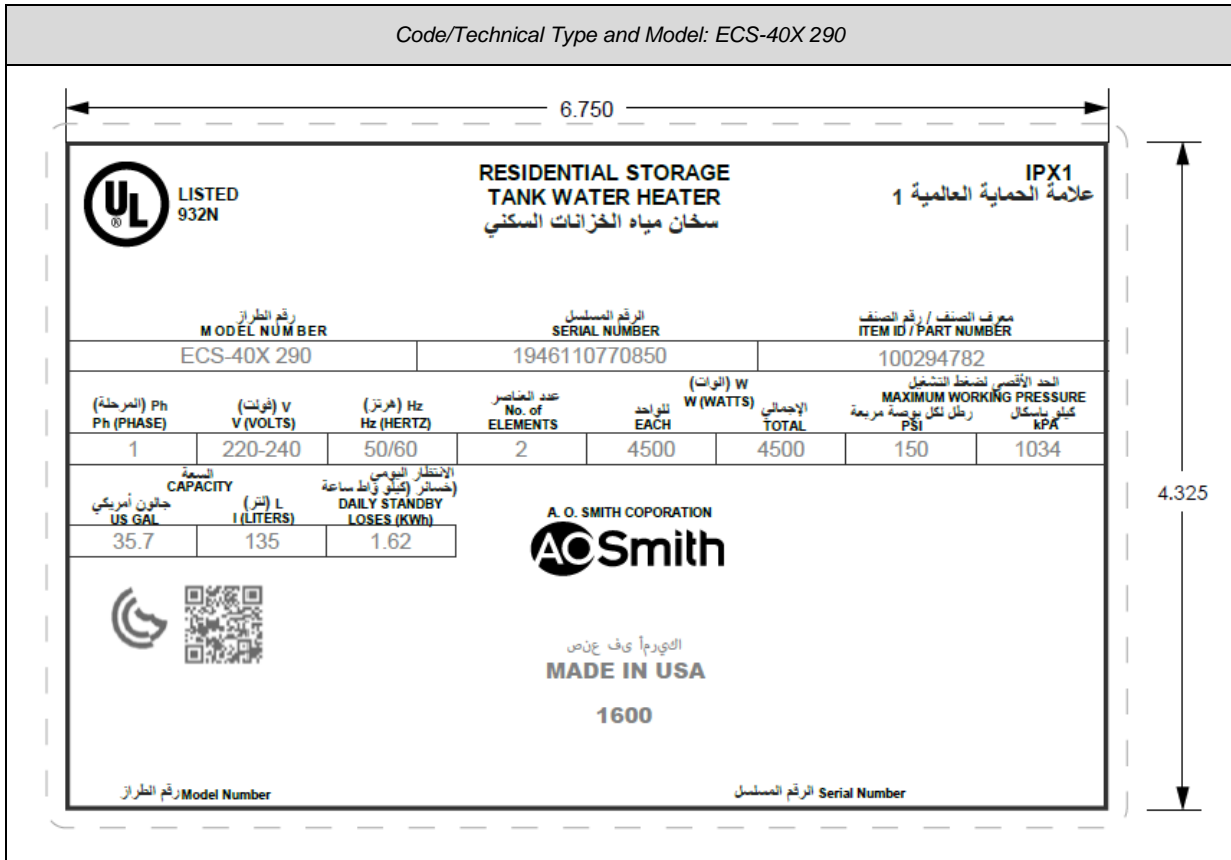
Code/Technical Type and Model: ECS-40X 290

6.750

4.325

UL LISTED 932N

RESIDENTIAL STORAGE TANK WATER HEATER
سخان مياه الخزانات السكني

IPX1
علامة الحماية العالمية 1

| رقم الطراز MODEL NUMBER | الرقم المسلسل SERIAL NUMBER | معرف الصنف / رقم الصنف ITEM ID / PART NUMBER |
|---|---|---|
| ECS-40X 290 | 1946110770850 | 100294782 |

| Ph (المرحلة) Ph (PHASE) | V (فولت) V (VOLTS) | Hz (هرتز) Hz (HERTZ) | عدد العناصر No. of ELEMENTS | W (الوات) W (WATTS) للواحد EACH | الإجمالي TOTAL | الحد الأقصى لضغط التشغيل MAXIMUM WORKING PRESSURE رطل لكل بوصة مربعة PSI | كيلو باسكال kPA |
|---|---|---|---|---|---|---|---|
| 1 | 220-240 | 50/60 | 2 | 4500 | 4500 | 150 | 1034 |

| السعة CAPACITY جالون أمريكي US GAL | L (لتر) l (LITERS) | الانتظار اليومي (خسائر (كيلو وات ساعة) DAILY STANDBY LOSES (KWh) |
|---|---|---|
| 35.7 | 135 | 1.62 |

A. O. SMITH COPORATION
AOSmith

الكيرمأ ىف عنص
MADE IN USA
1600

رقم الطرازModel Number

الرقم المسلسل Serial Number